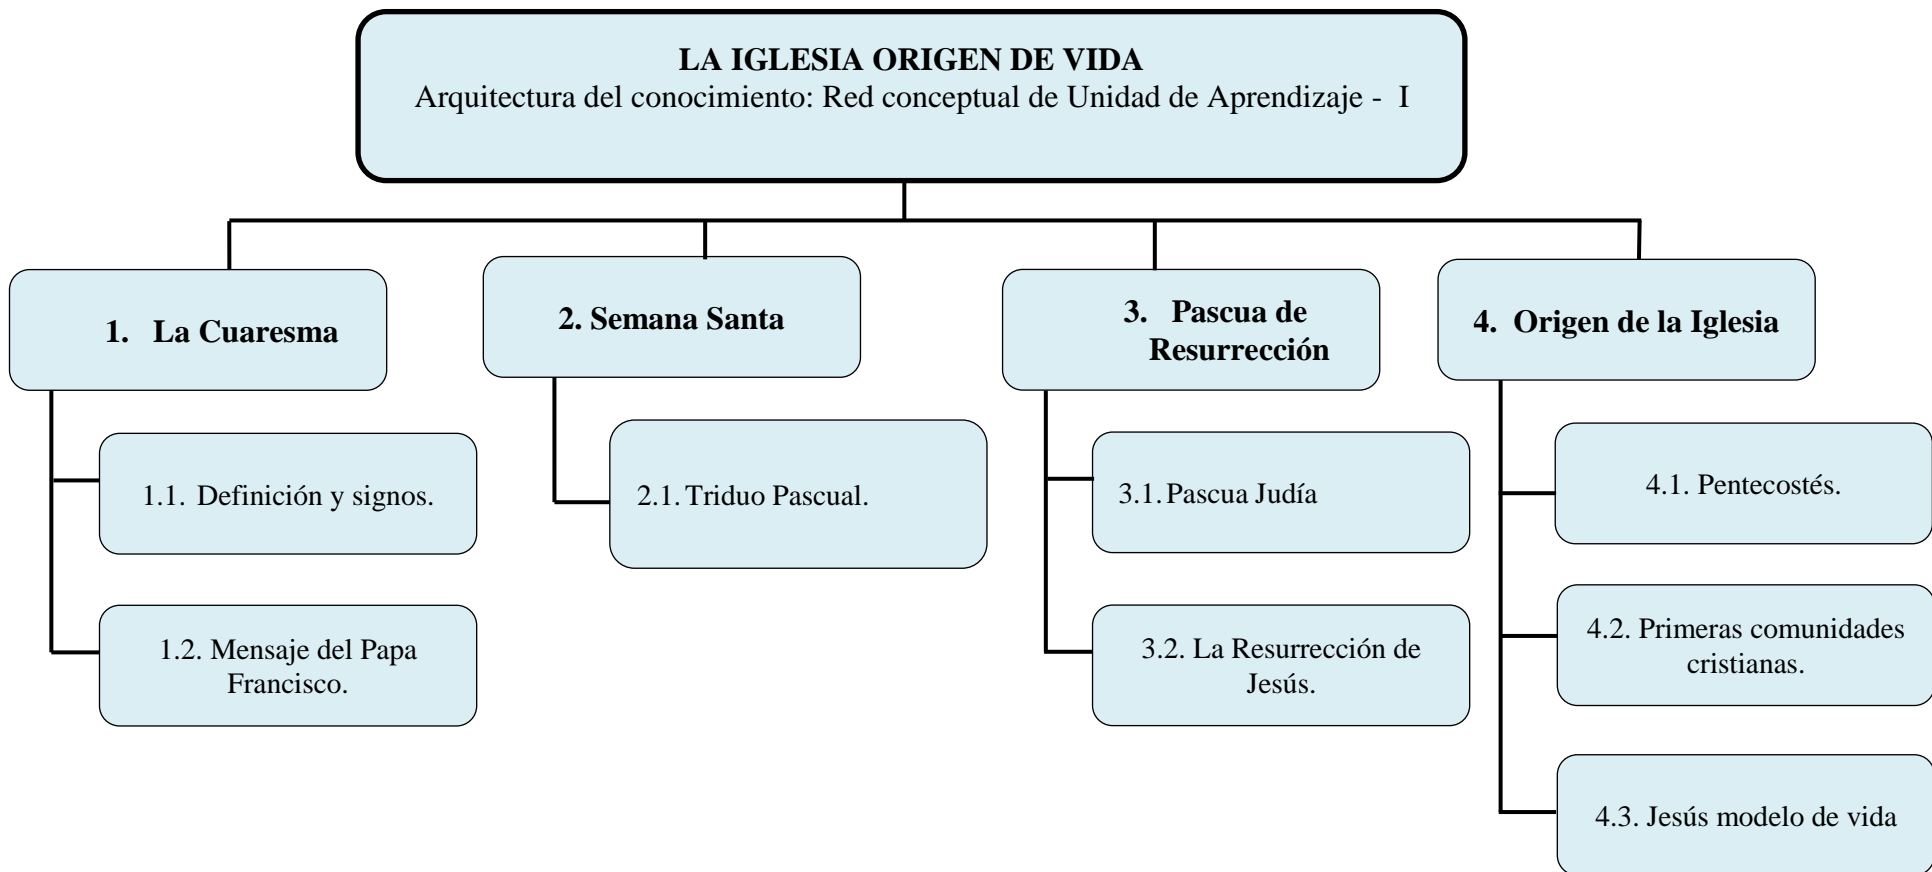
LA IGLESIA ORIGEN DE VIDA
Arquitectura del conocimiento: Red conceptual de Unidad de Aprendizaje - I

1. La Cuaresma

1.1. Definición y signos.

1.2. Mensaje del Papa Francisco.

2. Semana Santa

2.1. Triduo Pascual.

3. Pascua de Resurrección

3.1. Pascua Judía

3.2. La Resurrección de Jesús.

4. Origen de la Iglesia

4.1. Pentecostés.

4.2. Primeras comunidades cristianas.

4.3. Jesús modelo de vida